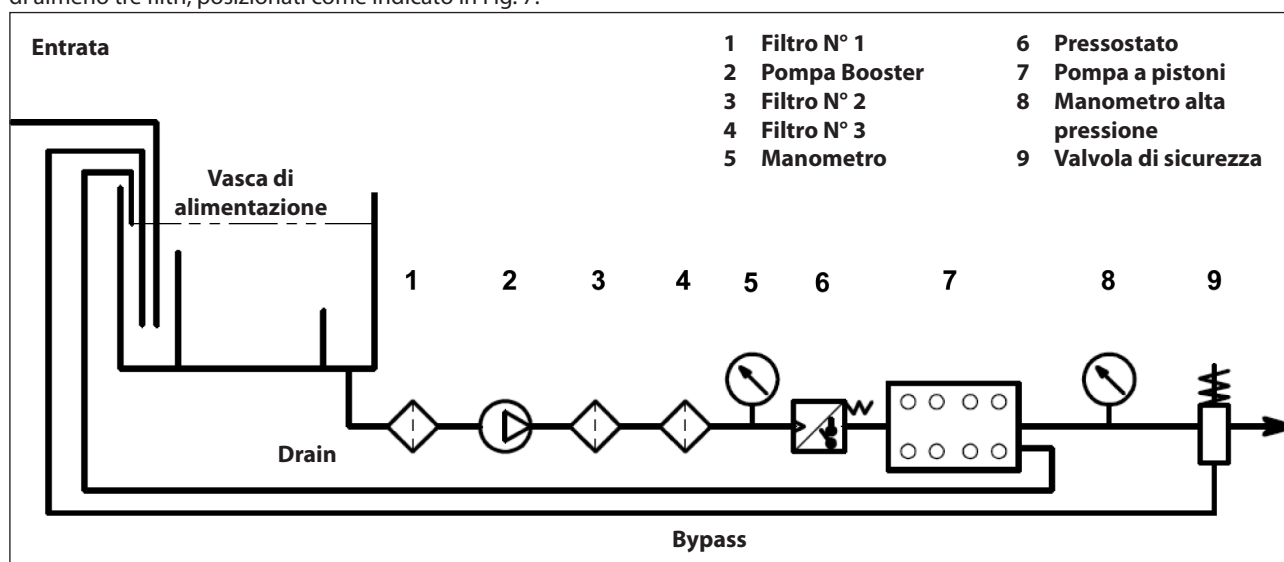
di almeno tre filtri, posizionati come indicato in Fig. 7.

Entrata

1 Filtro N° 1
2 Pompa Booster
3 Filtro N° 2
4 Filtro N° 3
5 Manometro
6 Pressostato
7 Pompa a pistoni
8 Manometro alta pressione
9 Valvola di sicurezza

Vasca di alimentazione

1 2 3 4 5 6 7 8 9

Drain

Bypass